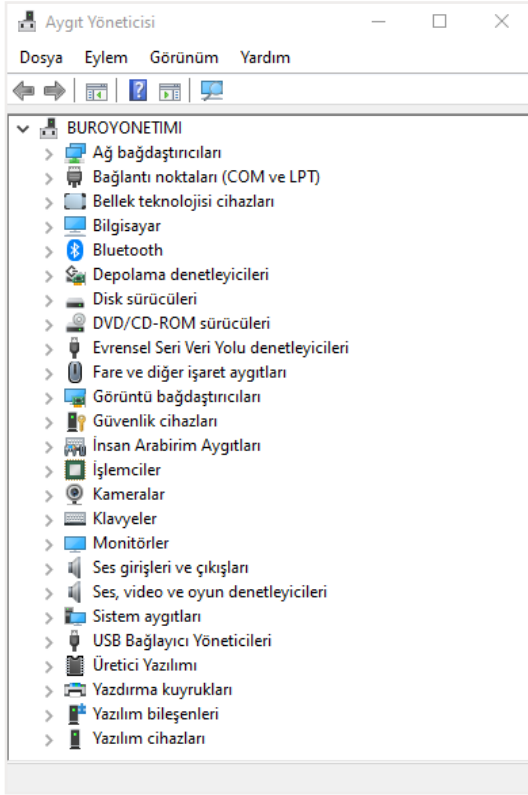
Aygıt Yöneticisi

Dosya Eylem Görünüm Yardım

BUROYONETIMI
Ağ bağdaştırıcıları
Bağlantı noktaları (COM ve LPT)
Bellek teknolojisi cihazları
Bilgisayar
Bluetooth
Depolama denetleyicileri
Disk sürücüleri
DVD/CD-ROM sürücüleri
Evrensel Seri Veri Yolu denetleyicileri
Fare ve diğer işaret aygıtları
Görüntü bağdaştırıcıları
Güvenlik cihazları
İnsan Arabirim Aygıtları
İşlemciler
Kameralar
Klavyeler
Monitörler
Ses girişleri ve çıkışları
Ses, video ve oyun denetleyicileri
Sistem aygıtları
USB Bağlayıcı Yöneticileri
Üretici Yazılımı
Yazdırma kuyrukları
Yazılım bileşenleri
Yazılım cihazları